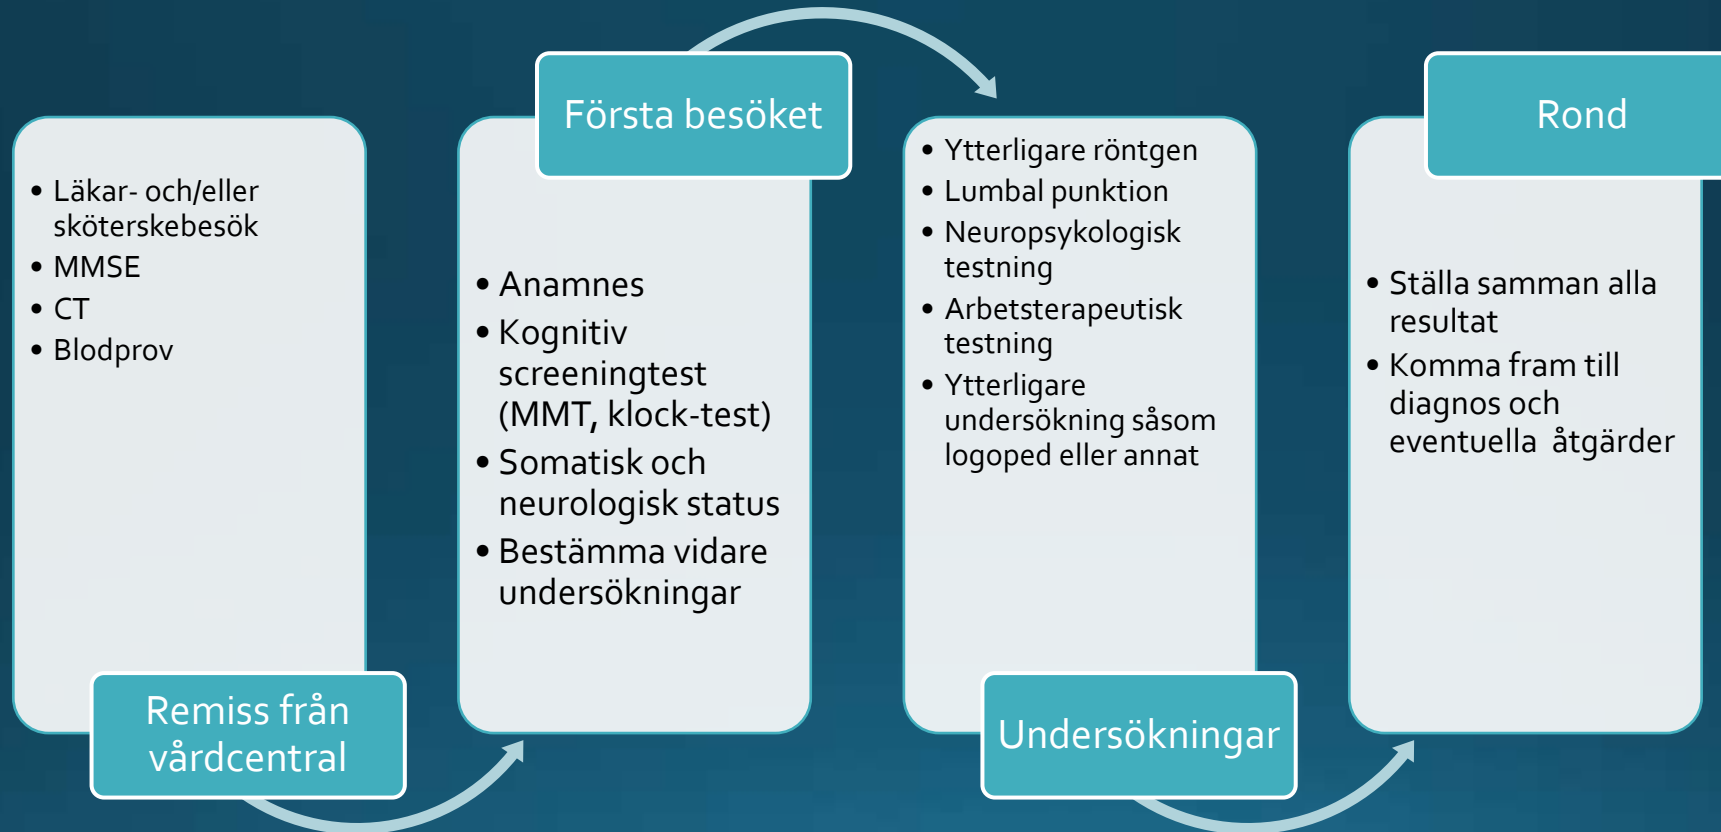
- Läkar- och/eller sköterskebesök
- MMSE
- CT
- Blodprov

Remiss från vårdcentral

Första besöket

- Anamnes
- Kognitiv screeningtest (MMT, klock-test)
- Somatisk och neurologisk status
- Bestämma vidare undersökningar

- Ytterligare röntgen
- Lumbal punktion
- Neuropsykologisk testning
- Arbetsterapeutisk testning
- Ytterligare undersökning såsom logoped eller annat

Undersökningar

Rond

- Ställa samman alla resultat
- Komma fram till diagnos och eventuella åtgärder